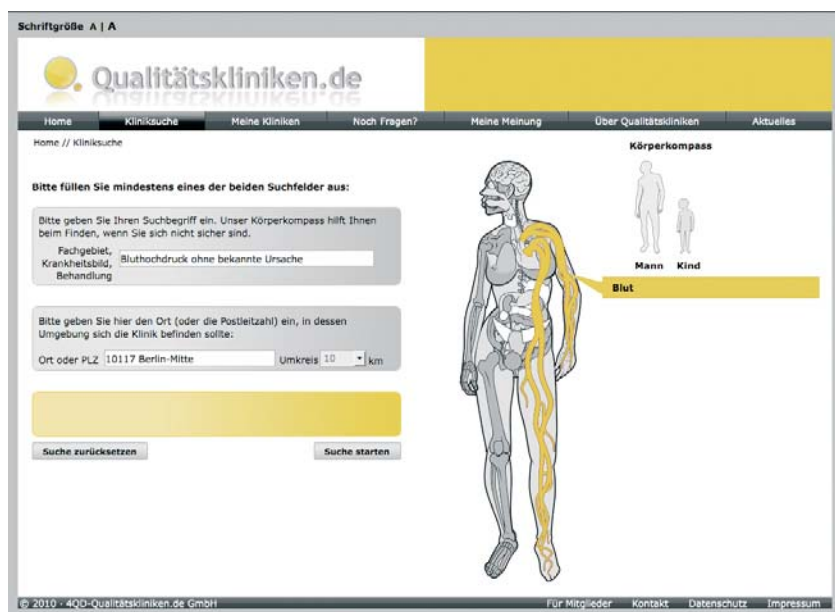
Schriftgröße A | A

Qualitätskliniken.de

Home | Kliniksuche | Meine Kliniken | Noch Fragen? | Meine Meinung | Über Qualitätskliniken | Aktuelles

Home // Kliniksuche

Körperkompass

Bitte füllen Sie mindestens eines der beiden Suchfelder aus:

Bitte geben Sie Ihren Suchbegriff ein. Unser Körperkompass hilft Ihnen beim Finden, wenn Sie sich nicht sicher sind.

Fachgebiet, Krankheitsbild, Behandlung: Bluthochdruck ohne bekannte Ursache

Mann Kind

Blut

Bitte geben Sie hier den Ort (oder die Postleitzahl) ein, in dessen Umgebung sich die Klinik befinden sollte:

Ort oder PLZ 10117 Berlin-Mitte Umkreis 10 km

Suche zurücksetzen

Suche starten

© 2010 · 4QD-Qualitätskliniken.de GmbH

Für Mitglieder Kontakt Datenschutz Impressum